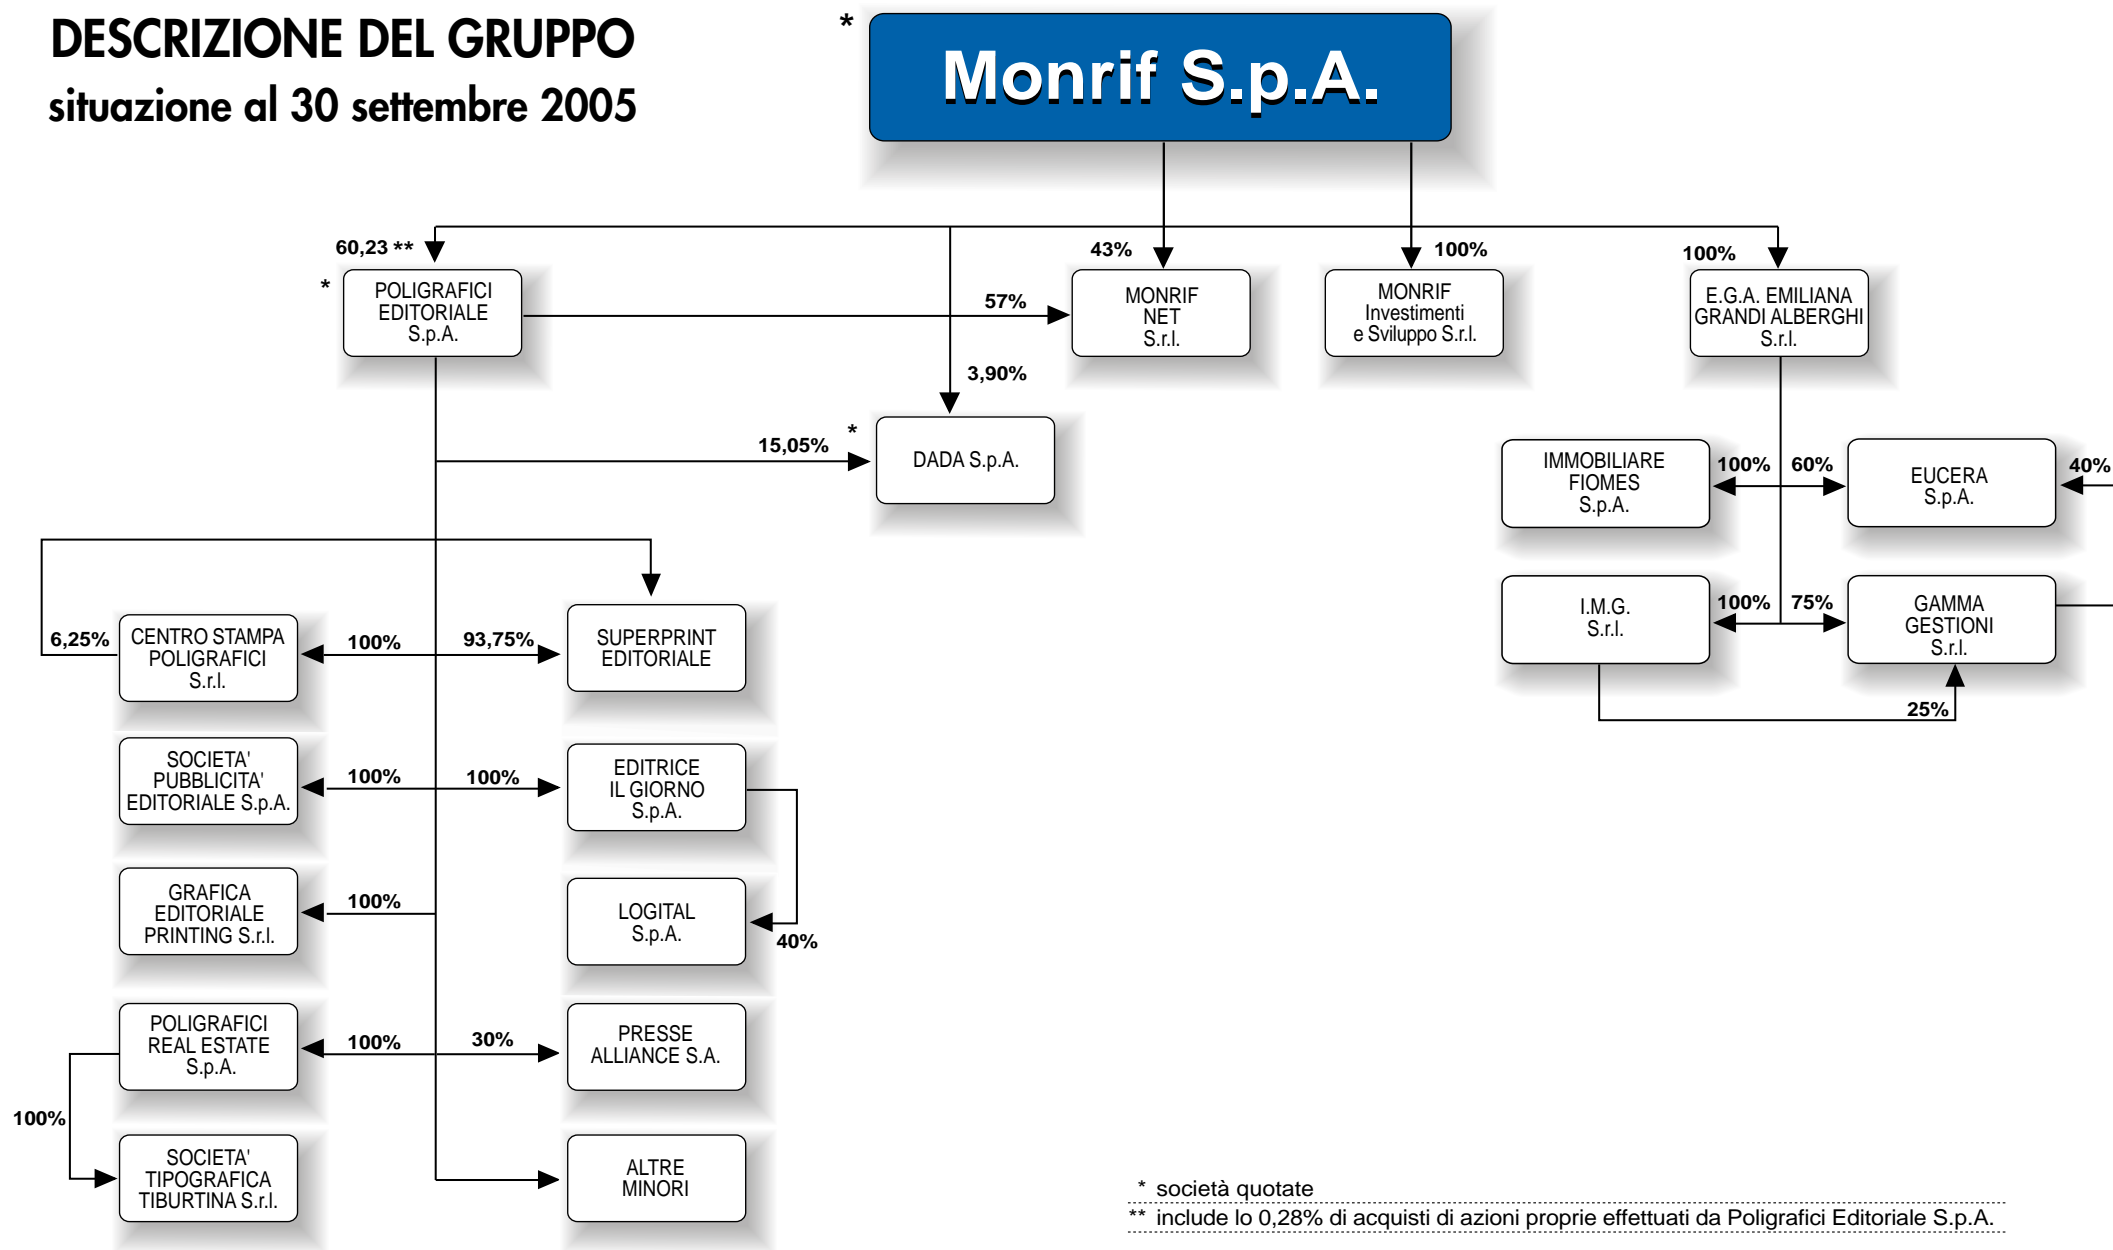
DESCRIZIONE DEL GRUPPO
situazione al 30 settembre 2005

*
Monrif S.p.A.

60,23 **
*
POLIGRAFICI EDITORIALE S.p.A.

43%
MONRIF NET S.r.l.

100%
MONRIF Investimenti e Sviluppo S.r.l.

100%
E.G.A. EMILIANA GRANDI ALBERGHI S.r.l.

57%

3,90%

15,05%
*
DADA S.p.A.

IMMOBILIARE FIOMES S.p.A.
100%
60%
EUCERA S.p.A.
40%

I.M.G. S.r.l.
100%
75%
GAMMA GESTIONI S.r.l.
25%

6,25%
CENTRO STAMPA POLIGRAFICI S.r.l.
100%
93,75%
SUPERPRINT EDITORIALE

SOCIETA' PUBBLICITA' EDITORIALE S.p.A.
100%
100%
EDITRICE IL GIORNO S.p.A.

GRAFICA EDITORIALE PRINTING S.r.l.
100%
LOGITAL S.p.A.
40%

POLIGRAFICI REAL ESTATE S.p.A.
100%
30%
PRESSE ALLIANCE S.A.

100%
SOCIETA' TIPOGRAFICA TIBURTINA S.r.l.
ALTRE MINORI

* società quotate
** include lo 0,28% di acquisti di azioni proprie effettuati da Poligrafici Editoriale S.p.A.